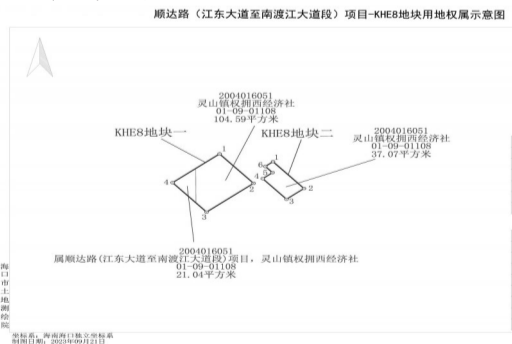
顺达路（江东大道至南渡江大道段）项目-KHE8地块用地权属示意图

2004016051
灵山镇权拥西经济社
01-09-01108
104.59平方米

KHE8地块一

KHE8地块二

2004016051
灵山镇权拥西经济社
01-09-01108
37.07平方米

1
2
3
4

1
2
3
4
5
6

2004016051
属顺达路(江东大道至南渡江大道段)项目，灵山镇权拥西经济社
01-09-01108
21.04平方米

海口市土地测绘院

坐标系：海南海口独立坐标系
制图日期：2023年09月21日